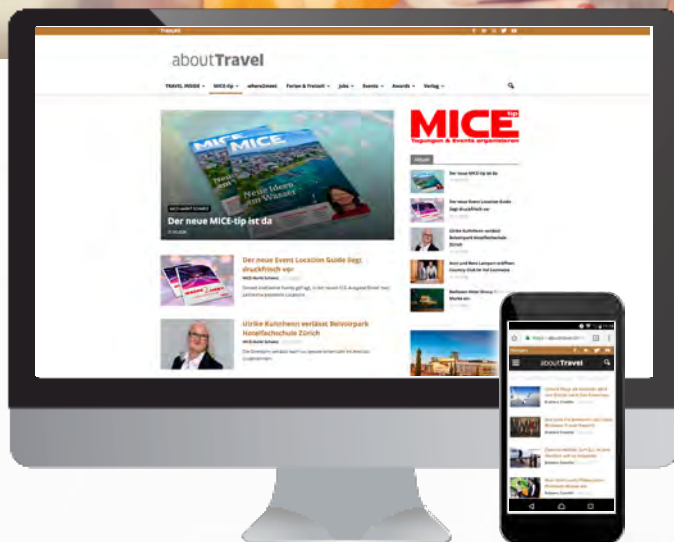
aboutTravel

TRAVEL INSIDE · MICE-tip · where2meet · Ferien & Freizeit · Jobs · Events · Awards · Verlag

MICE
Tagungen & Events organisieren

MICE-NEWS SCHWEIZ
Der neue MICE-tip ist da

Der neue Event Location Guide liegt druckfrisch vor

Ulrike Kuhnhenn verlässt Belvoirpark Hotelfachschule Zürich

Der neue MICE-tip ist da

Der neue Event Location Guide liegt druckfrisch vor

Ulrike Kuhnhenn verlässt Belvoirpark Hotelfachschule Zürich

aboutTravel